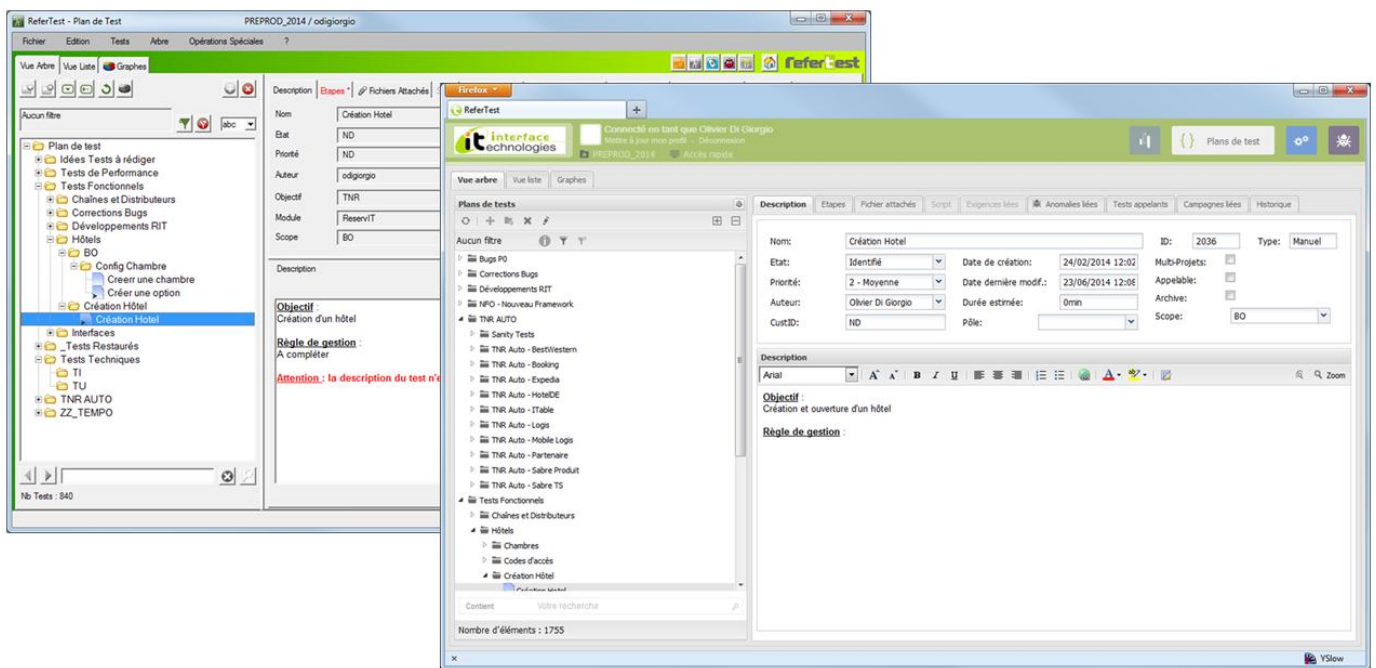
ReferTest - Plan de Test PREPROD_2014 / odigiorgio

Fichier Edition Tests Arbre Opérations Spéciales ?

ReferTest

Vue Arbre Vue Liste Graphes

Aucun filtre

abc

Plan de test
Idées Tests à rédiger
Tests de Performance
Tests Fonctionnels
Chaînes et Distributeurs
Corrections Bugs
Développements RIT
Hôtels
BO
Config Chambre
Creerr une chambre
Créer une option
Création Hôtel
Création Hotel
Interfaces
_Tests Restaurés
Tests Techniques
TI
TU
TNR AUTO
ZZ_TEMPO

Nb Tests : 840

Description Etapes * Fichiers Attachés

Nom Création Hotel
Etat ND
Priorité ND
Auteur odigiorgio
Objectif TNR
Module ReservIT
Scope BO

Description

Objectif :
Création d'un hôtel

Règle de gestion :
A compléter

Attention : la description du test n'e

Firefox

ReferTest

interface technologies

Connecté en tant que Olivier Di Giorgio
Mettre à jour mon profil · Déconnexion
PREPROD_2014 Accès rapide

Plans de test

Vue arbre Vue liste Graphes

Plans de tests

Aucun filtre

Bugs P0
Corrections Bugs
Développements RIT
NFO - Nouveau Framework
TNR AUTO
Sanity Tests
TNR Auto - BestWestern
TNR Auto - Booking
TNR Auto - Expedia
TNR Auto - HotelDE
TNR Auto - ITable
TNR Auto - Logis
TNR Auto - Mobile Logis
TNR Auto - Partenaire
TNR Auto - Sabre Produit
TNR Auto - Sabre TS
Tests Fonctionnels
Chaînes et Distributeurs
Hôtels
Chambres
Codes d'accès
Création Hôtel
Création Hotel

Contient Votre recherche

Nombre d'éléments : 1755

Description Etapes Fichier attachés Script Exigences liées Anomalies liées Tests appelants Campagnes liées Historique

Nom: Création Hotel
ID: 2036
Type: Manuel
Etat: Identifié
Date de création: 24/02/2014 12:02
Multi-Projets:
Priorité: 2 - Moyenne
Date dernière modif.: 23/06/2014 12:06
Appelable:
Auteur: Olivier Di Giorgio
Durée estimée: 0min
Archive:
CustID: ND
Pôle:
Scope: BO

Description

Arial

Zoom

Objectif :
Création et ouverture d'un hôtel

Règle de gestion :

YSlow